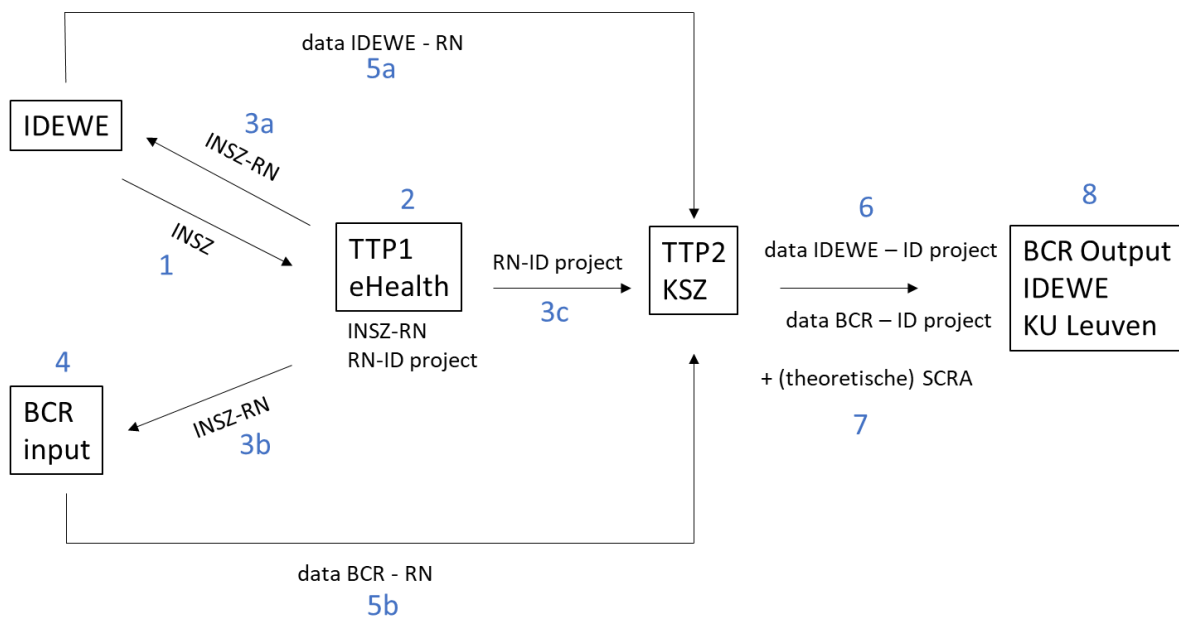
data IDEWE - RN
5a

IDEWE

3a
INSZ-RN

INSZ
1

2
TTP1
eHealth
INSZ-RN
RN-ID project

RN-ID project
3c

TTP2
KSZ

6
data IDEWE – ID project
data BCR – ID project

8
BCR Output
IDEWE
KU Leuven

4
BCR
input

INSZ-RN
3b

+ (theoretische) SCRA
7

data BCR - RN
5b